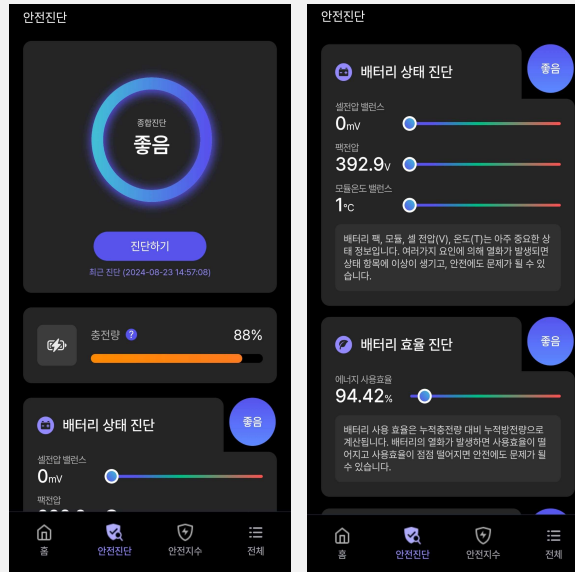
안전진단

종합진단
좋음

진단하기

최근 진단 (2024-08-23 14:57:08)

충전량 ?
88%

배터리 상태 진단
좋음

셀전압 밸런스
0mV

팩전압
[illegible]

홈
안전진단
안전지수
전체

안전진단

배터리 상태 진단
좋음

셀전압 밸런스
0mV

팩전압
392.9V

모듈온도 밸런스
1°C

배터리 팩, 모듈, 셀 전압(V), 온도(T)는 아주 중요한 상태 정보입니다. 여러가지 요인에 의해 열화가 발생되면 상태 항목에 이상이 생기고, 안전에도 문제가 될 수 있습니다.

배터리 효율 진단
좋음

에너지 사용효율
94.42%

배터리 사용 효율은 누적충전량 대비 누적방전량으로 계산됩니다. 배터리의 열화가 발생하면 사용효율이 떨어지고 사용효율이 점점 떨어지면 안전에도 문제가 될 수 있습니다.

홈
안전진단
안전지수
전체